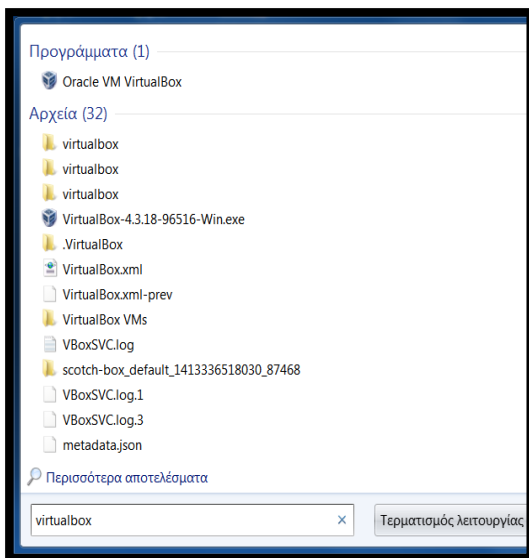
Προγράμματα (1)

Oracle VM VirtualBox

Αρχεία (32)

virtualbox

virtualbox

virtualbox

VirtualBox-4.3.18-96516-Win.exe

.VirtualBox

VirtualBox.xml

VirtualBox.xml-prev

VirtualBox VMs

VBoxSVC.log

scotch-box_default_1413336518030_87468

VBoxSVC.log.1

VBoxSVC.log.3

metadata.json

Περισσότερα αποτελέσματα

virtualbox

×

Τερματισμός λειτουργίας